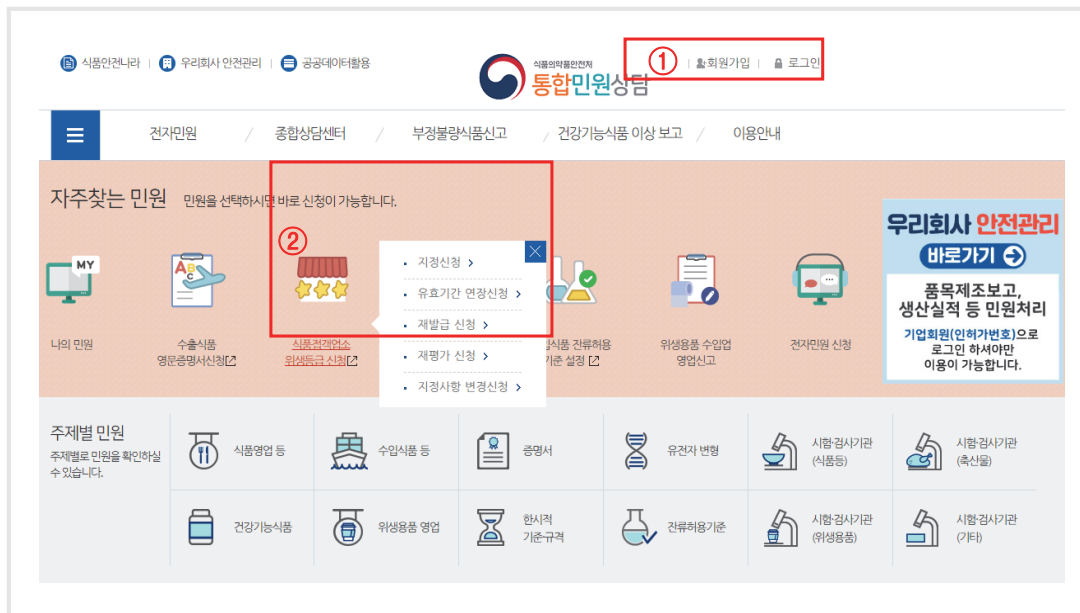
식품안전나라 | 우리회사 안전관리 | 공공데이터활용

식품의약품안전처
통합민원상담

①
회원가입 | 로그인

전자민원 / 종합상담센터 / 부정불량식품신고 / 건강기능식품 이상 보고 / 이용안내

자주찾는 민원 민원을 선택하시면 바로 신청이 가능합니다.

②

MY
나의 민원

수출식품 영문증명서신청

식품접객업소 위생등급 신청

지정신청 >
유효기간 연장신청 >
재발급 신청 >
재평가 신청 >
지정사항 변경신청 >

식품 잔류허용 기준 설정

위생용품 수입업 영업신고

전자민원 신청

우리회사 안전관리
바로가기
품목제조보고, 생산실적 등 민원처리
기업회원(인허가번호)으로 로그인 하셔야만 이용이 가능합니다.

주제별 민원
주제별로 민원을 확인하실 수 있습니다.

식품영업 등
수입식품 등
증명서
유전자 변형
시험·검사기관 (식품등)
시험·검사기관 (축산물)
건강기능식품
위생용품 영업
한시적 기준·규격
잔류허용기준
시험·검사기관 (위생용품)
시험·검사기관 (기타)